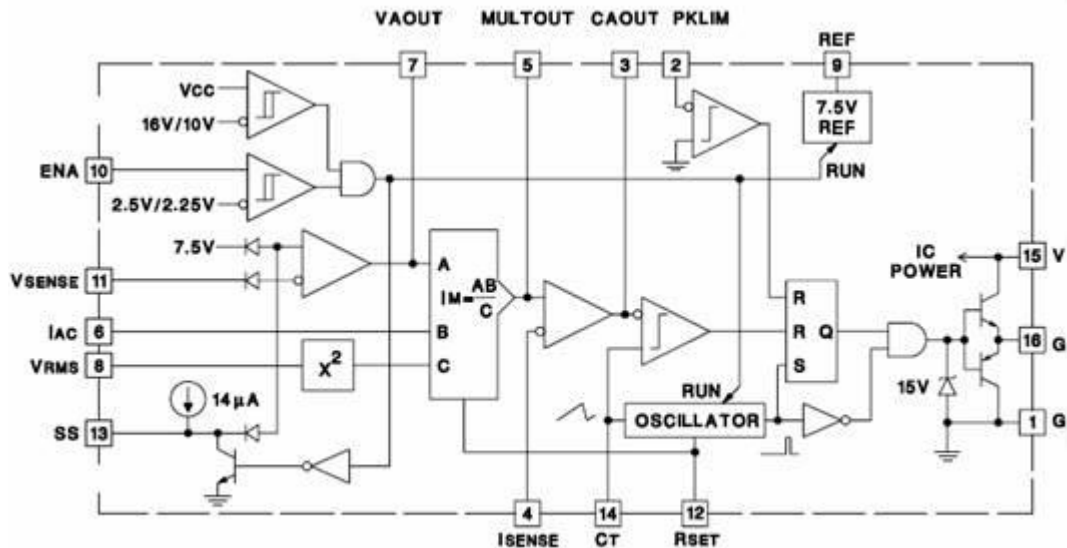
VAOUT MULTOUT CAOUT PKLIM

REF

7 5 3 2 9

VCC

16V/10V

7.5V REF

ENA 10

2.5V/2.25V

RUN

7.5V

A

IC POWER

15 V

VSENSE 11

IM=$\frac{AB}{C}$

R

IAC 6

B

R Q

16 G

VRMS 8

$X^2$

C

S

15V

RUN

14µA

OSCILLATOR

1 G

SS 13

4 14 12

ISENSE CT RSET